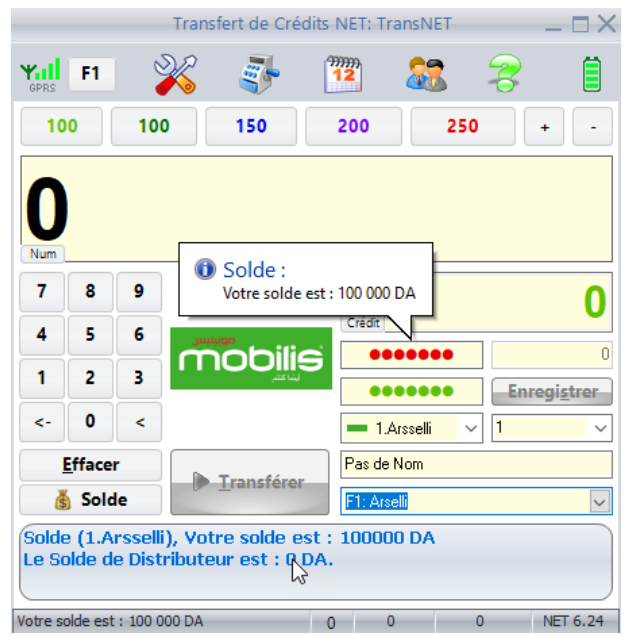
Transfert de Crédits NET: TransNET

GPRS F1

100 100 150 200 250 + -

0

Num

Solde :
Votre solde est : 100 000 DA

7 8 9
4 5 6
1 2 3
<- 0 <

موبيليس
mobilis
أينما كنتم

0
Crédit

●●●●●●●
0
●●●●●●●
Enregistrer

1.Arsselli
1

Effacer
Transférer
Pas de Nom
Solde
F1: Arselli

Solde (1.Arsselli), Votre solde est : 100000 DA
Le Solde de Distributeur est : 0 DA.

Votre solde est : 100 000 DA | 0 | 0 | 0 | NET 6.24